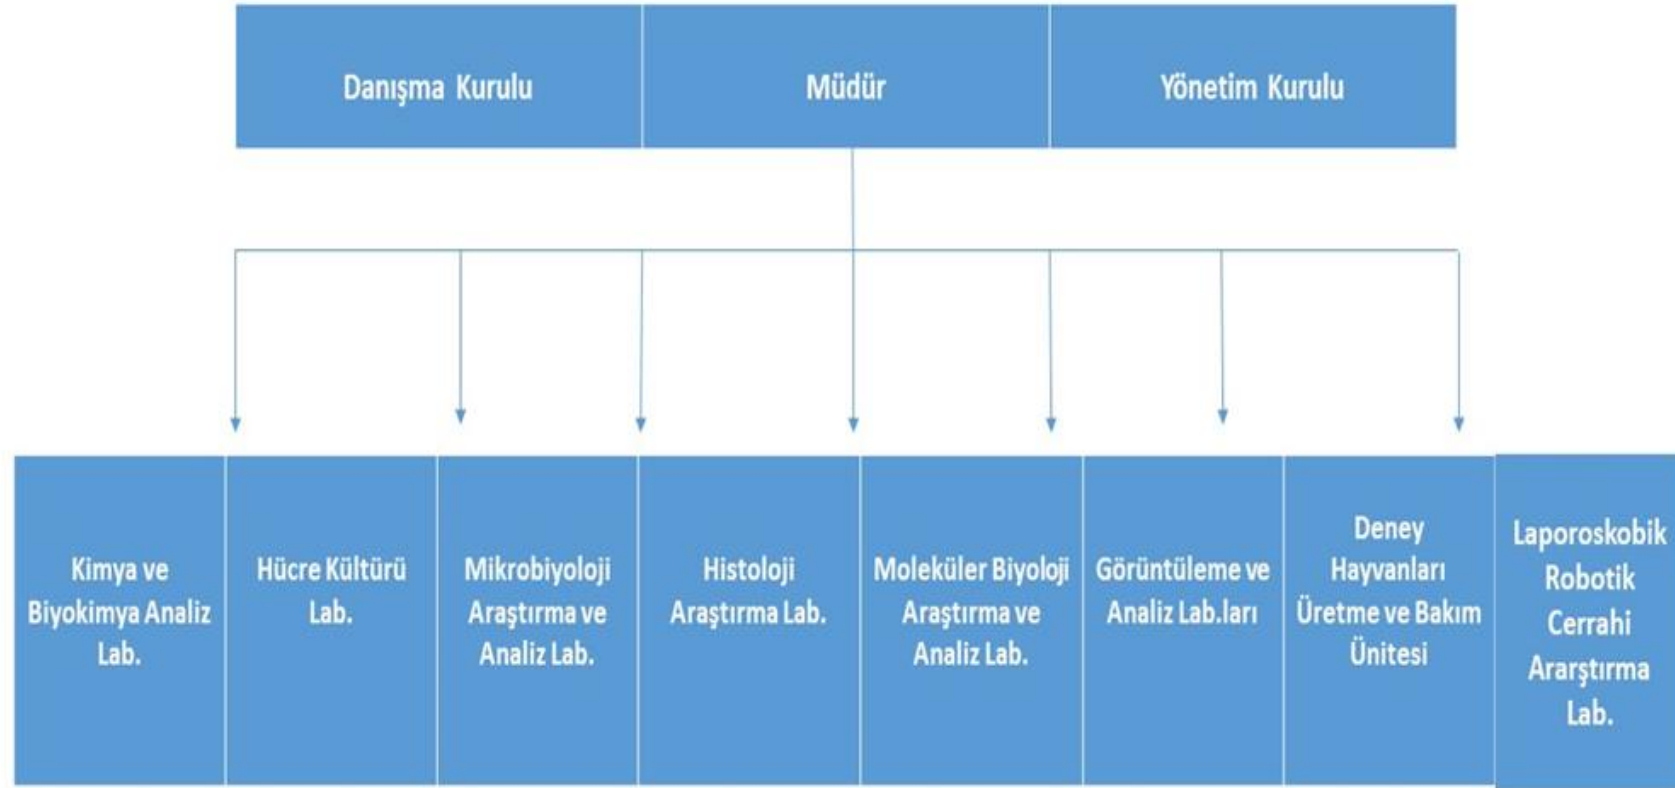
Danışma Kurulu

Müdür

Yönetim Kurulu

Kimya ve Biyokimya Analiz Lab.

Hücre Kültürü Lab.

Mikrobiyoloji Araştırma ve Analiz Lab.

Histoloji Araştırma Lab.

Moleküler Biyoloji Araştırma ve Analiz Lab.

Görüntüleme ve Analiz Lab.ları

Deney Hayvanları Üretme ve Bakım Ünitesi

Laporoskobik Robotik Cerrahi Ararştırma Lab.